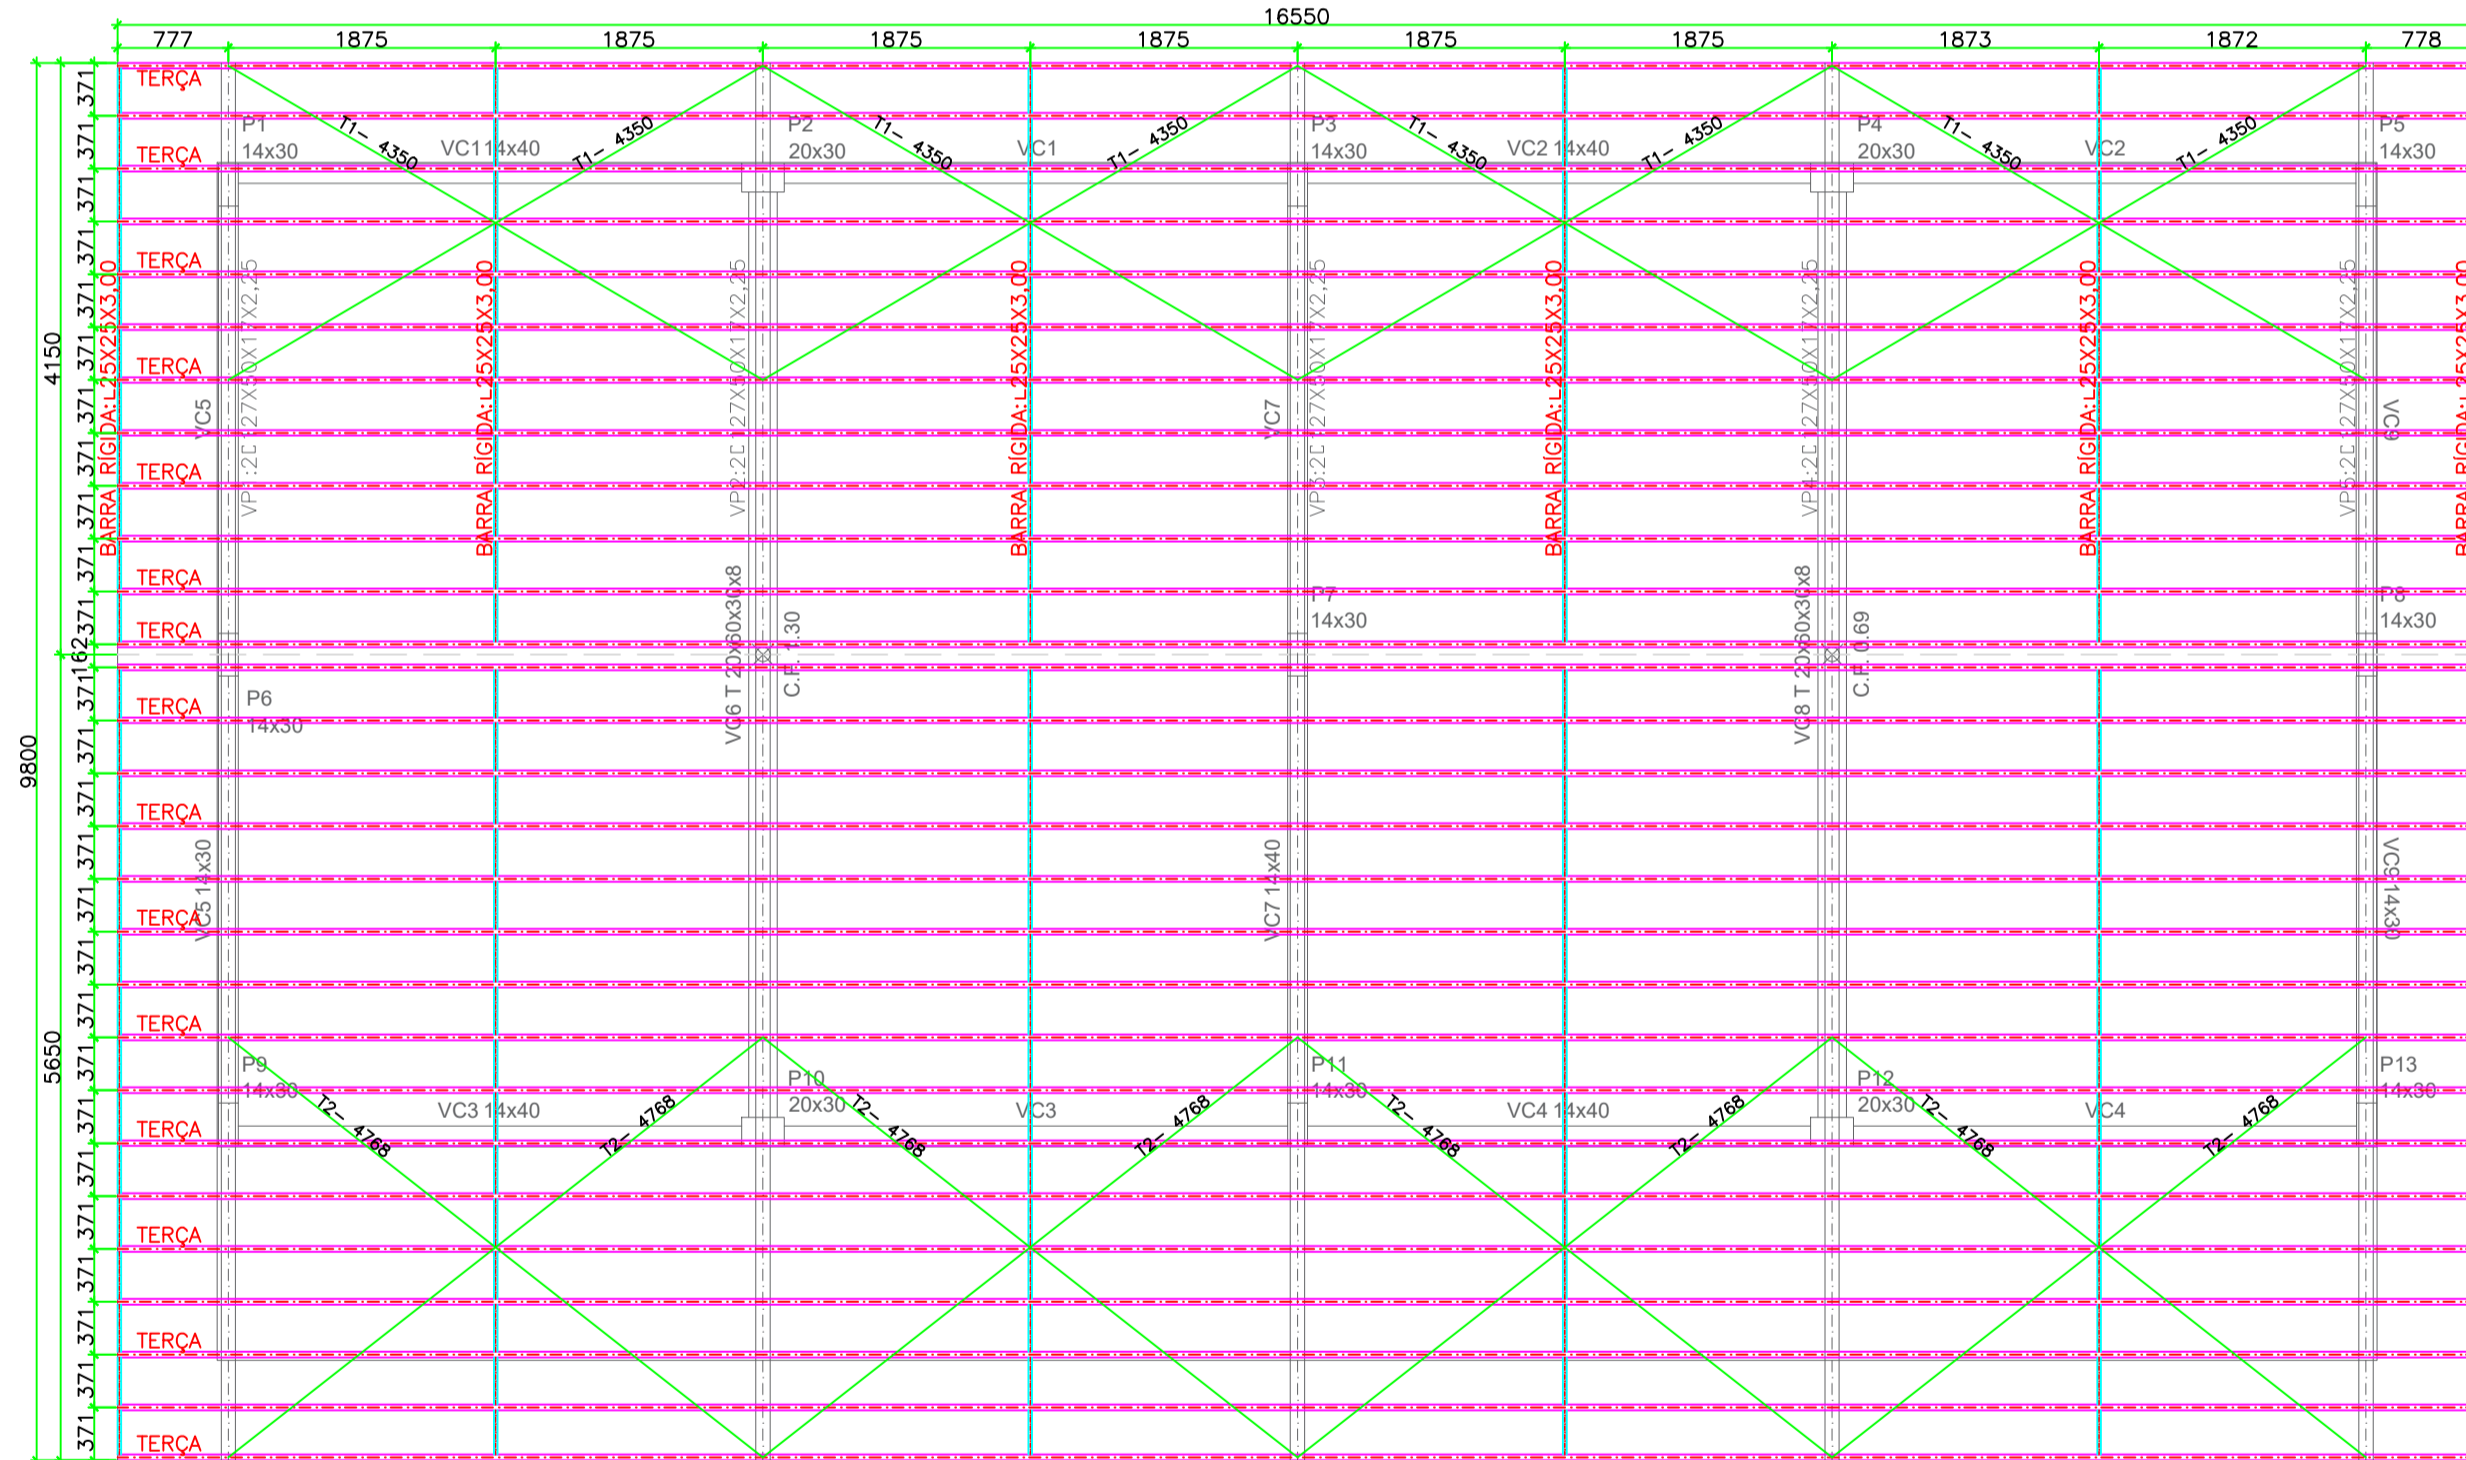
16550

777 1875 1875 1875 1875 1875 1875 1873 1872 778

9800 4150 5650

371 371 371 371 371 371 371 371 371 371 371 162 371 371 371 371 371 371 371 371 371 371 371 371 371 371 371

TERÇA
TERÇA
TERÇA
TERÇA
TERÇA
TERÇA
TERÇA
TERÇA
TERÇA
TERÇA
TERÇA
TERÇA
TERÇA
TERÇA

P1 14x30
P2 20x30
P3 14x30
P4 20x30
P5 14x30

VC1 14x40
VC1
VC2 14x40
VC2

T1- 4350
T1- 4350
T1- 4350
T1- 4350
T1- 4350
T1- 4350
T1- 4350
T1- 4350

BARRA RÍGIDA:L25X25X3,00
BARRA RÍGIDA:L25X25X3,00
BARRA RÍGIDA:L25X25X3,00
BARRA RÍGIDA:L25X25X3,00
BARRA RÍGIDA:L25X25X3,00
BARRA RÍGIDA:L25X25X3,00

VC5
VP1:2L 127X50X17X2,25
VP2:2L 127X50X17X2,25
VC7
VP3:2L 127X50X17X2,25
VP4:2L 127X50X17X2,25
VP5:2L 127X50X17X2,25
VC9

VG6 T 20x60x30x8
C.F. 1.30
VG8 T 20x60x30x8
C.F. 0.69

P7 14x30
P8 14x30
P6 14x30

VC5 14x30
VC7 14x40
VC9 14x30

P9 14x30
P10 20x30
P11 14x30
P12 20x30
P13 14x30

VC3 14x40
VC3
VC4 14x40
VC4

T2- 4768
T2- 4768
T2- 4768
T2- 4768
T2- 4768
T2- 4768
T2- 4768
T2- 4768